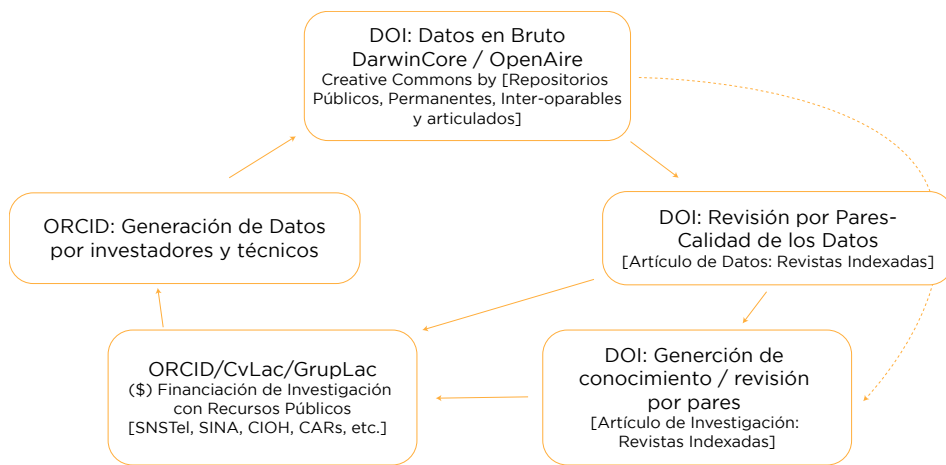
DOI: Datos en Bruto
DarwinCore / OpenAire
Creative Commons by [Repositorios Públicos, Permanentes, Inter-oparables y articulados]

DOI: Revisión por Pares-Calidad de los Datos
[Artículo de Datos: Revistas Indexadas]

DOI: Generción de conocimiento / revisión por pares
[Artículo de Investigación: Revistas Indexadas]

ORCID/CvLac/GrupLac
($) Financiación de Investigación con Recursos Públicos
[SNSTeI, SINA, CIOH, CARs, etc.]

ORCID: Generación de Datos por investadores y técnicos